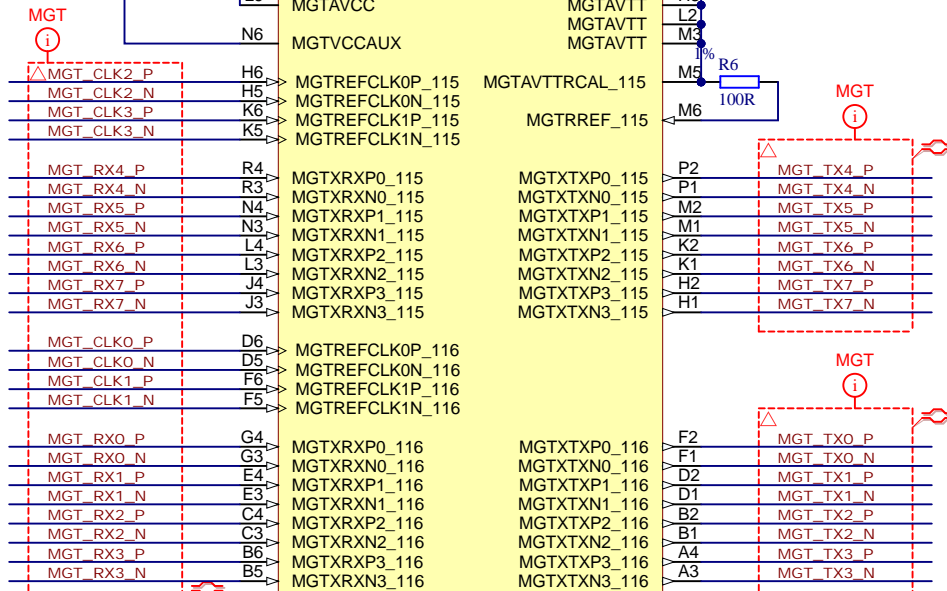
MGT
MGTAVCC
MGTAVTT
L2 MGTAVTT
M3 MGTAVTT
N6 MGTVCCAUX
1%
R6
MGT_CLK2_P H6 MGTREFCLK0P_115
MGT_CLK2_N H5 MGTREFCLK0N_115
MGT_CLK3_P K6 MGTREFCLK1P_115
MGT_CLK3_N K5 MGTREFCLK1N_115
MGTAVTTRCAL_115 M5
100R
MGTRREF_115 M6
MGT
MGT_RX4_P R4 MGTXRXP0_115
MGT_RX4_N R3 MGTXRXN0_115
MGT_RX5_P N4 MGTXRXP1_115
MGT_RX5_N N3 MGTXRXN1_115
MGT_RX6_P L4 MGTXRXP2_115
MGT_RX6_N L3 MGTXRXN2_115
MGT_RX7_P J4 MGTXRXP3_115
MGT_RX7_N J3 MGTXRXN3_115
MGTXTXP0_115 P2 MGT_TX4_P
MGTXTXN0_115 P1 MGT_TX4_N
MGTXTXP1_115 M2 MGT_TX5_P
MGTXTXN1_115 M1 MGT_TX5_N
MGTXTXP2_115 K2 MGT_TX6_P
MGTXTXN2_115 K1 MGT_TX6_N
MGTXTXP3_115 H2 MGT_TX7_P
MGTXTXN3_115 H1 MGT_TX7_N
MGT_CLK0_P D6 MGTREFCLK0P_116
MGT_CLK0_N D5 MGTREFCLK0N_116
MGT_CLK1_P F6 MGTREFCLK1P_116
MGT_CLK1_N F5 MGTREFCLK1N_116
MGT
MGT_RX0_P G4 MGTXRXP0_116
MGT_RX0_N G3 MGTXRXN0_116
MGT_RX1_P E4 MGTXRXP1_116
MGT_RX1_N E3 MGTXRXN1_116
MGT_RX2_P C4 MGTXRXP2_116
MGT_RX2_N C3 MGTXRXN2_116
MGT_RX3_P B6 MGTXRXP3_116
MGT_RX3_N B5 MGTXRXN3_116
MGTXTXP0_116 F2 MGT_TX0_P
MGTXTXN0_116 F1 MGT_TX0_N
MGTXTXP1_116 D2 MGT_TX1_P
MGTXTXN1_116 D1 MGT_TX1_N
MGTXTXP2_116 B2 MGT_TX2_P
MGTXTXN2_116 B1 MGT_TX2_N
MGTXTXP3_116 A4 MGT_TX3_P
MGTXTXN3_116 A3 MGT_TX3_N